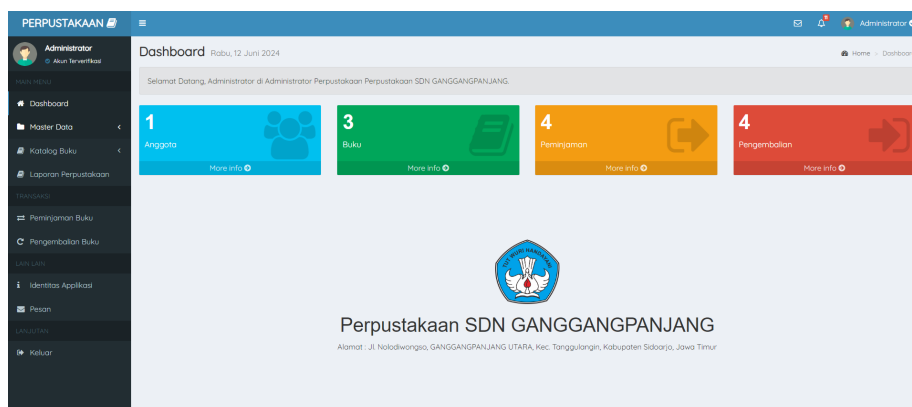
PERPUSTAKAAN

Administrator
Akun Terverifikasi

MAIN MENU
Dashboard
Master Data
Katalog Buku
Laporan Perpustakaan
TRANSAKSI
Peminjaman Buku
Pengembalian Buku
LAIN LAIN
Identitas Applikasi
Pesan
LANJUTAN
Keluar

Administrator

Dashboard Rabu, 12 Juni 2024

Home > Dashboard

Selamat Datang, Administrator di Administrator Perpustakaan Perpustakaan SDN GANGGANGPANJANG.

1
Anggota
More info

3
Buku
More info

4
Peminjaman
More info

4
Pengembalian
More info

TUT WURI HANDAYANI

Perpustakaan SDN GANGGANGPANJANG

Alamat : Jl. Nolodiwongso, GANGGANGPANJANG UTARA, Kec. Tanggulangin, Kabupaten Sidoarjo, Jawa Timur